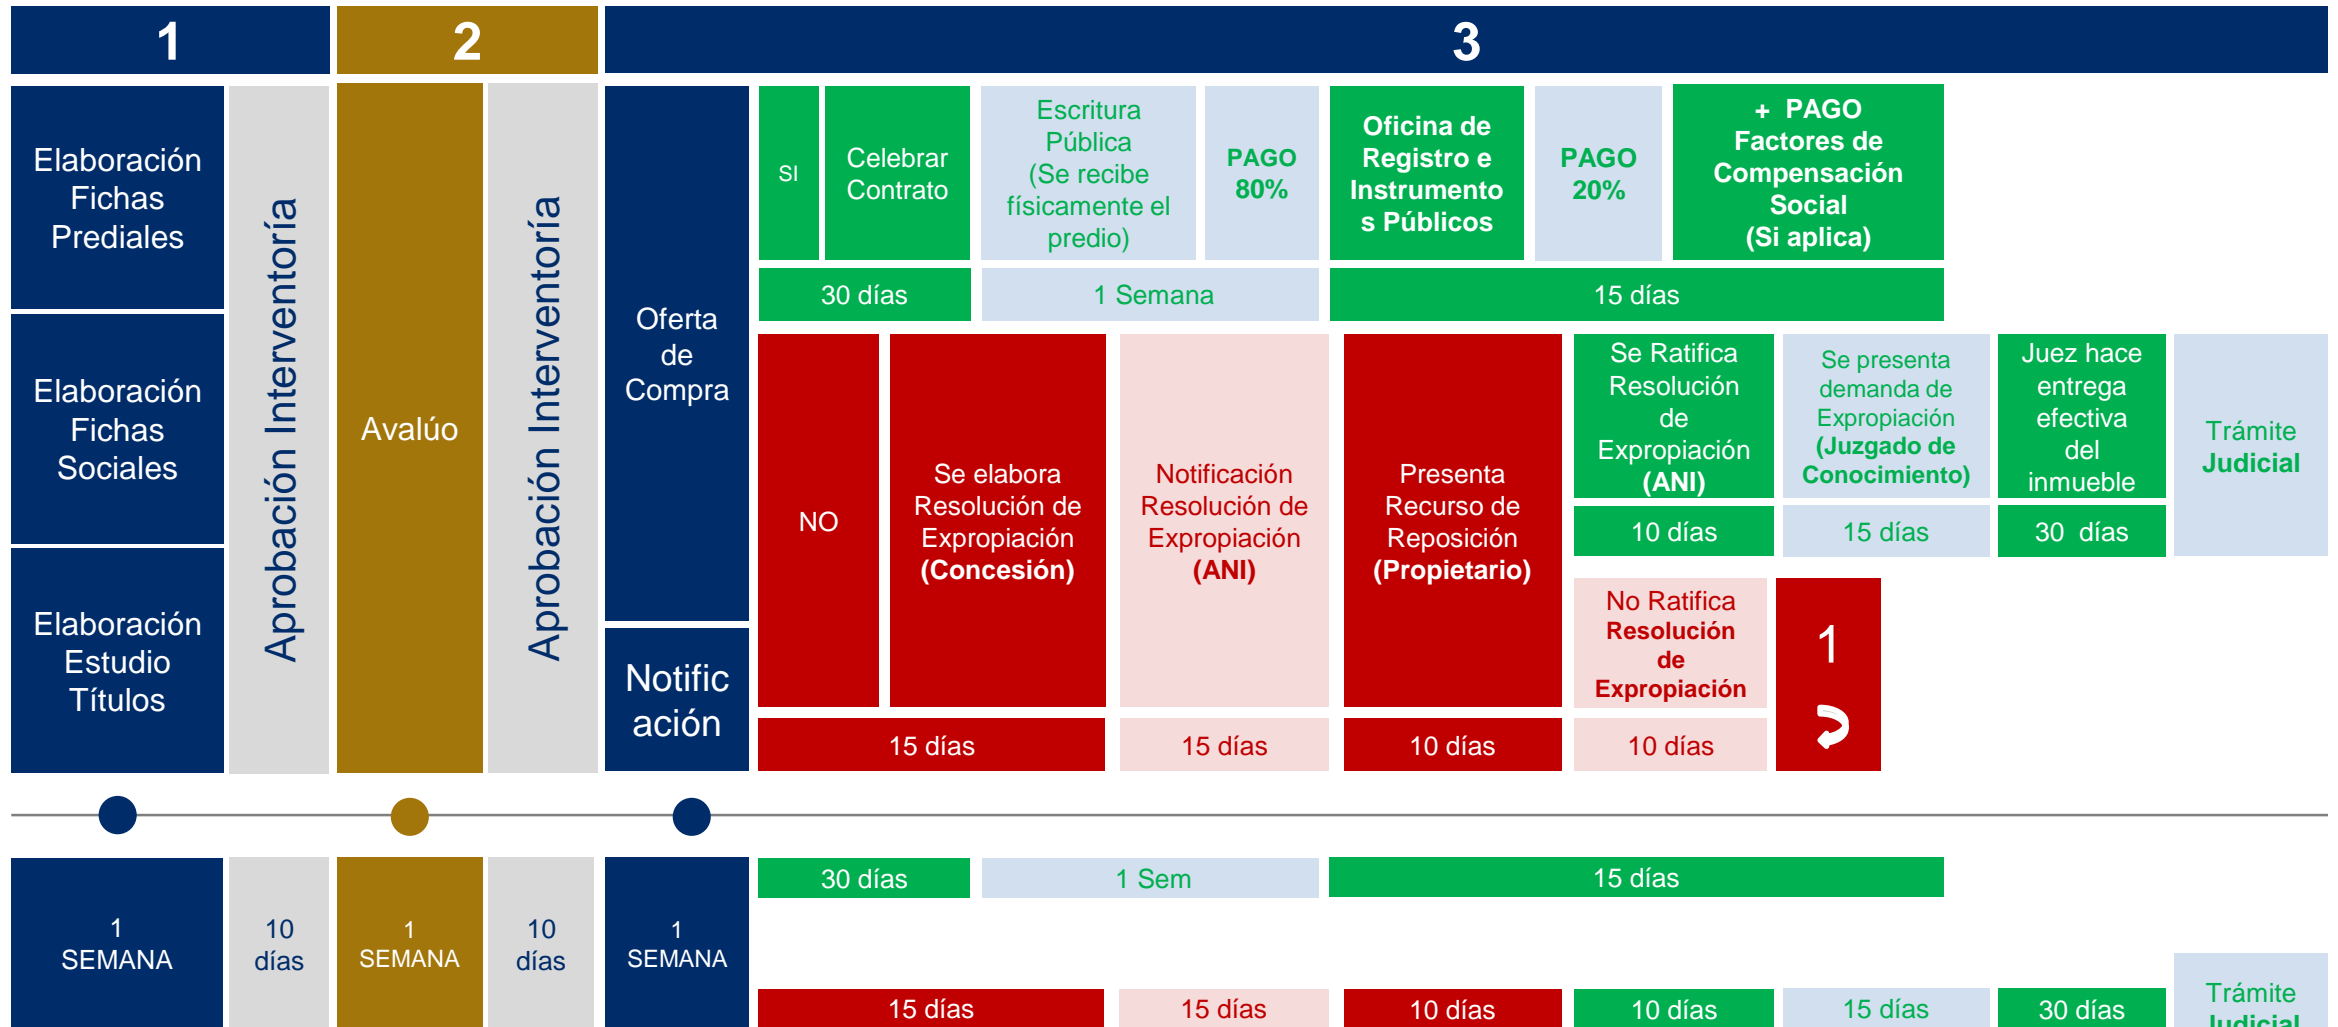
1

2

3

Elaboración Fichas Prediales

Elaboración Fichas Sociales

Elaboración Estudio Títulos

Aprobación Interventoría

Avalúo

Aprobación Interventoría

Oferta de Compra

Notificación

SI

Celebrar Contrato

Escritura Pública (Se recibe físicamente el predio)

PAGO 80%

Oficina de Registro e Instrumentos Públicos

PAGO 20%

+ PAGO Factores de Compensación Social (Si aplica)

30 días

1 Semana

15 días

NO

Se elabora Resolución de Expropiación (Concesión)

Notificación Resolución de Expropiación (ANI)

Presenta Recurso de Reposición (Propietario)

Se Ratifica Resolución de Expropiación (ANI)

Se presenta demanda de Expropiación (Juzgado de Conocimiento)

Juez hace entrega efectiva del inmueble

Trámite Judicial

10 días

15 días

30 días

No Ratifica Resolución de Expropiación

1

15 días

15 días

10 días

10 días

1 SEMANA

10 días

1 SEMANA

10 días

1 SEMANA

30 días

1 Sem

15 días

15 días

15 días

10 días

10 días

15 días

30 días

Trámite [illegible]